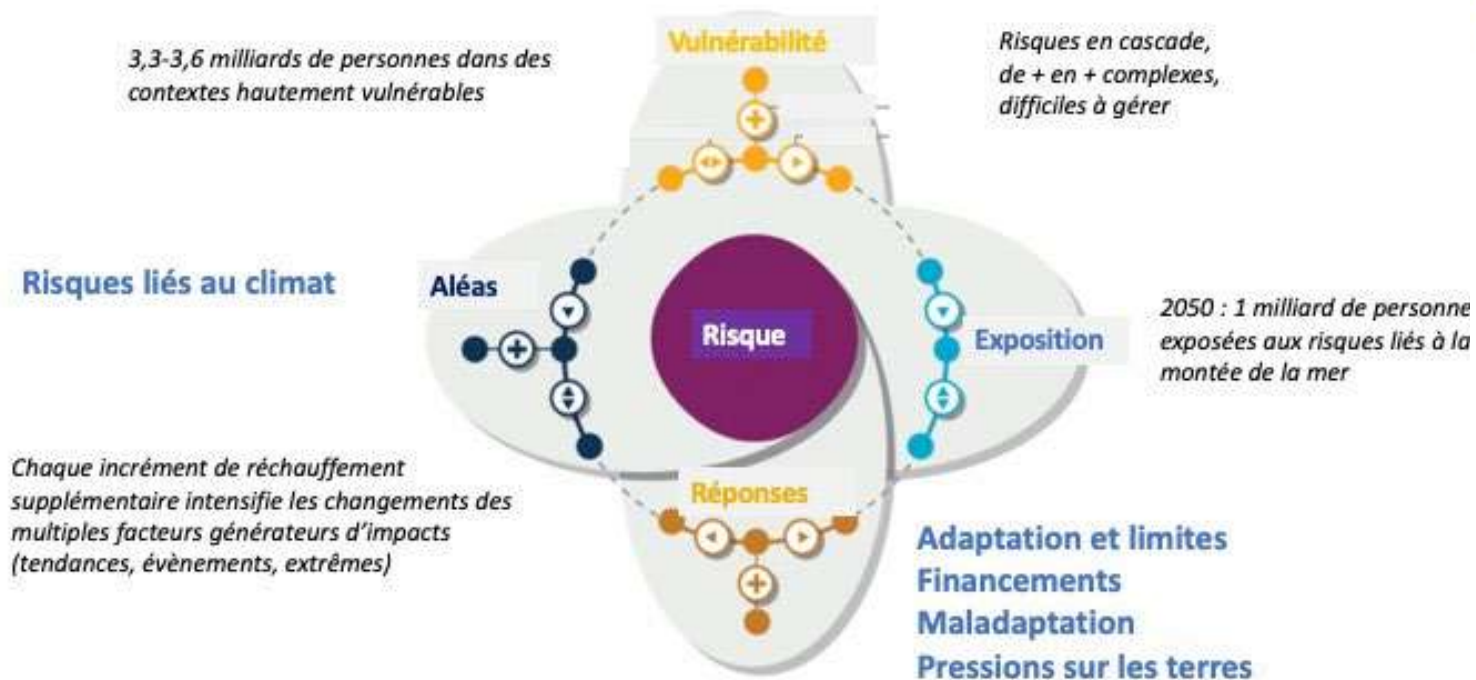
3,3-3,6 milliards de personnes dans des contextes hautement vulnérables

Vulnérabilité

Risques en cascade, de + en + complexes, difficiles à gérer

Risques liés au climat

Aléas

Risque

Exposition

2050 : 1 milliard de personne exposées aux risques liés à la montée de la mer

Chaque incrément de réchauffement supplémentaire intensifie les changements des multiples facteurs générateurs d'impacts (tendances, évènements, extrêmes)

Réponses

Adaptation et limites
Financements
Maladaptation
Pressions sur les terres